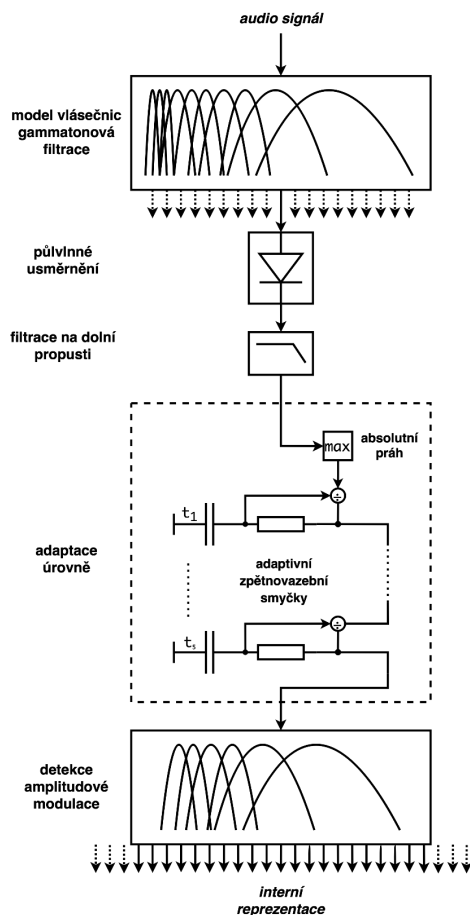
audio signál

model vlásečnic gammatonová filtrace

půlvlnné usměrnění

filtrace na dolní propusti

max

absolutní práh

$\div$

$t_1$

adaptace úrovně

adaptivní zpětnovazební smyčky

$\div$

$t_5$

detekce amplitudové modulace

interní reprezentace